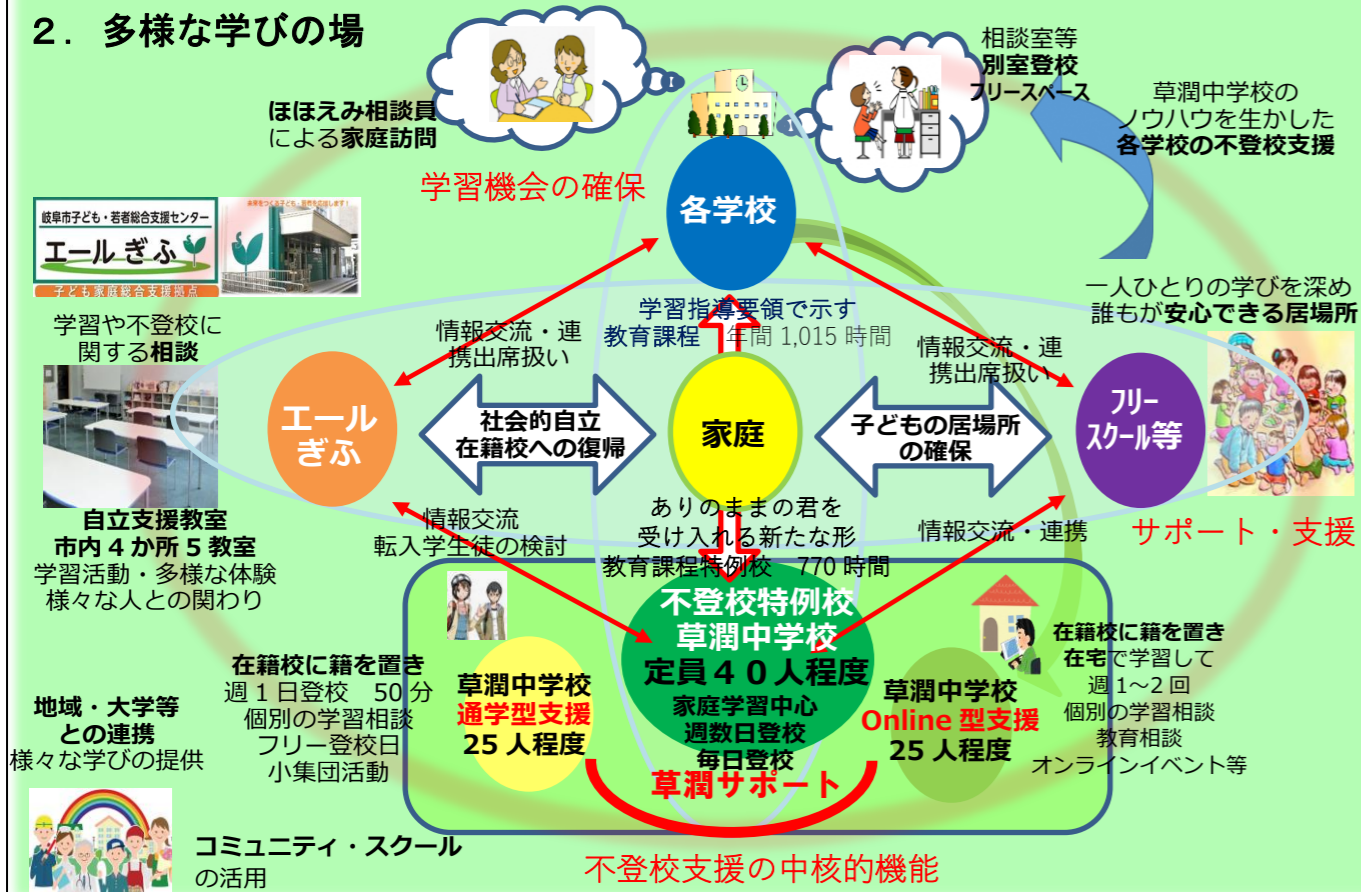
２．多様な学びの場

ほほえみ相談員による家庭訪問

相談室等
別室登校
フリースペース

草潤中学校の
ノウハウを生かした
各学校の不登校支援

学習機会の確保

各学校

岐阜市子ども・若者総合支援センター
エールぎふ
子ども家庭総合支援拠点

一人ひとりの学びを深め
誰もが安心できる居場所

学習や不登校に関する相談

学習指導要領で示す
教育課程　年間 1,015 時間

情報交流・連携出席扱い

情報交流・連携出席扱い

エールぎふ

社会的自立
在籍校への復帰

家庭

子どもの居場所の確保

フリースクール等

情報交流
転入学生徒の検討

ありのままの君を
受け入れる新たな形
教育課程特例校　770 時間

情報交流・連携

サポート・支援

自立支援教室
市内４か所５教室
学習活動・多様な体験
様々な人との関わり

不登校特例校
草潤中学校
定員４０人程度
家庭学習中心
週数日登校
毎日登校

在籍校に籍を置き
週１日登校　50 分
個別の学習相談
フリー登校日
小集団活動

草潤中学校
通学型支援
25 人程度

草潤中学校
Online 型支援
25 人程度

在籍校に籍を置き
在宅で学習して
週１～2 回
個別の学習相談
教育相談
オンラインイベント等

地域・大学等
との連携
様々な学びの提供

草潤サポート

コミュニティ・スクール
の活用

不登校支援の中核的機能